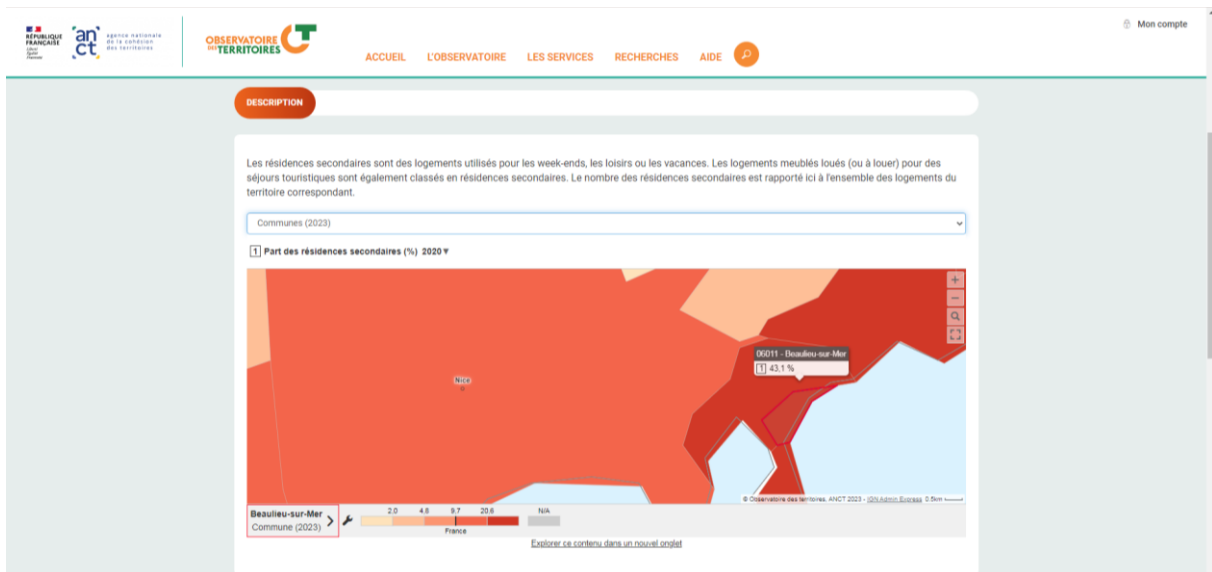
RÉPUBLIQUE FRANÇAISE
Liberté Égalité Fraternité

anct agence nationale de la cohésion des territoires

OBSERVATOIRE DES TERRITOIRES

ACCUEIL L'OBSERVATOIRE LES SERVICES RECHERCHES AIDE

Mon compte

DESCRIPTION

Les résidences secondaires sont des logements utilisés pour les week-ends, les loisirs ou les vacances. Les logements meublés loués (ou à louer) pour des séjours touristiques sont également classés en résidences secondaires. Le nombre des résidences secondaires est rapporté ici à l'ensemble des logements du territoire correspondant.

Communes (2023)

1 Part des résidences secondaires (%) 2020

06011 - Beaulieu-sur-Mer
1 43,1 %

Nice

© Observatoire des territoires, ANCT 2023 - IGN Admin Express 0.5km

Beaulieu-sur-Mer
Commune (2023)

2.0 4.8 9.7 20.6 N/A
France

Explorer ce contenu dans un nouvel onglet